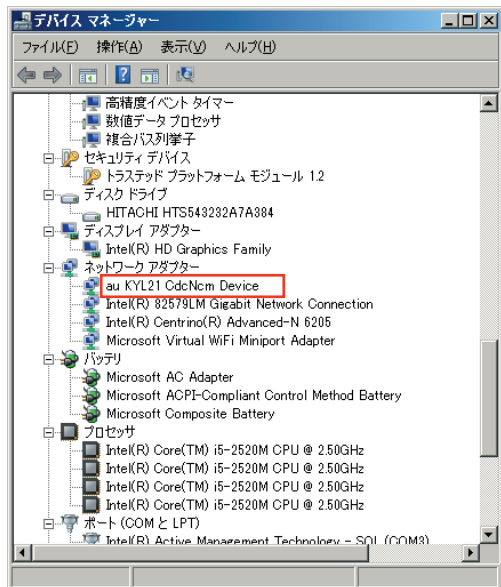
デバイス マネージャー

ファイル(F) 操作(A) 表示(V) ヘルプ(H)

高精度イベント タイマー
数値データ プロセッサ
複合バス列挙子
セキュリティ デバイス
トラステッド プラットフォーム モジュール 1.2
ディスク ドライブ
HITACHI HTS543232A7A384
ディスプレイ アダプター
Intel(R) HD Graphics Family
ネットワーク アダプター
au KYL21 CdcNcm Device
Intel(R) 82579LM Gigabit Network Connection
Intel(R) Centrino(R) Advanced-N 6205
Microsoft Virtual WiFi Miniport Adapter
バッテリ
Microsoft AC Adapter
Microsoft ACPI-Compliant Control Method Battery
Microsoft Composite Battery
プロセッサ
Intel(R) Core(TM) i5-2520M CPU @ 2.50GHz
Intel(R) Core(TM) i5-2520M CPU @ 2.50GHz
Intel(R) Core(TM) i5-2520M CPU @ 2.50GHz
Intel(R) Core(TM) i5-2520M CPU @ 2.50GHz
ポート (COM と LPT)
Intel(R) Active Management Technology - SOL (COM3)